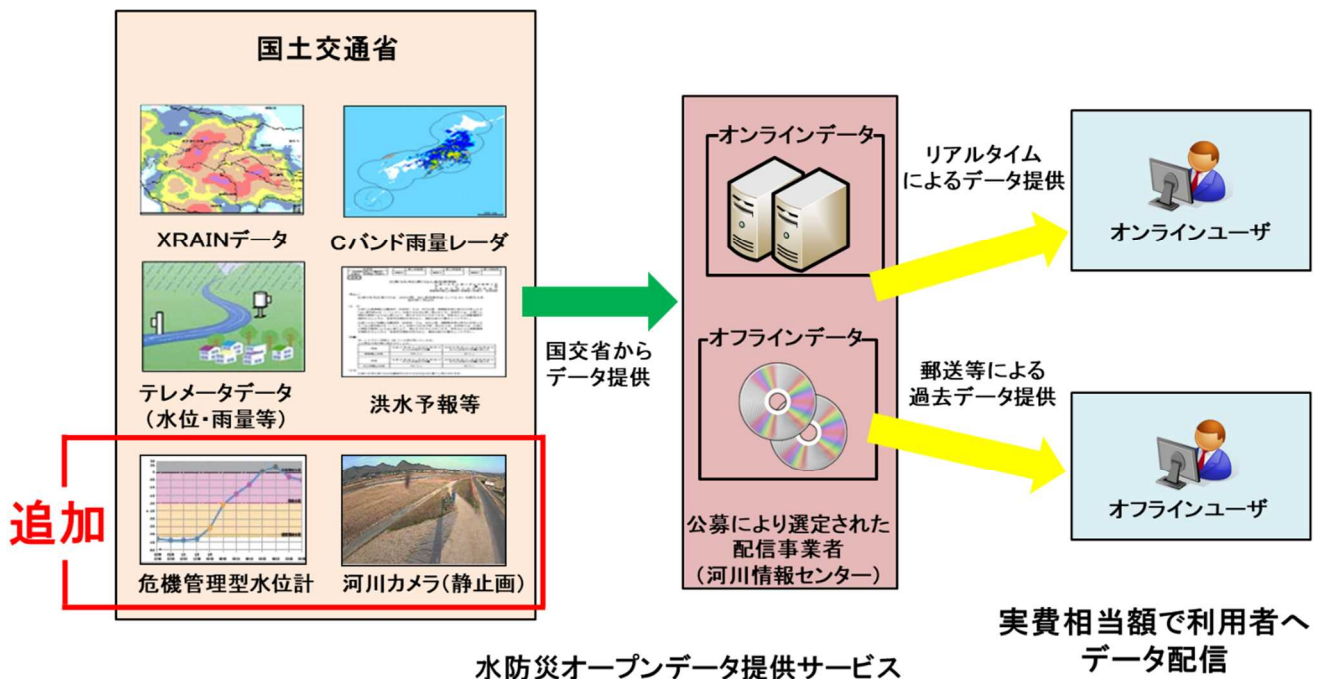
国土交通省

XRAINデータ

Cバンド雨量レーダ

テレメータデータ
(水位・雨量等)

洪水予報等

追加

危機管理型水位計

河川カメラ(静止画)

国交省から
データ提供

オンラインデータ

オフラインデータ

公募により選定された
配信事業者
(河川情報センター)

リアルタイム
によるデータ提供

郵送等による
過去データ提供

オンラインユーザ

オフラインユーザ

実費相当額で利用者へ
データ配信

水防災オープンデータ提供サービス